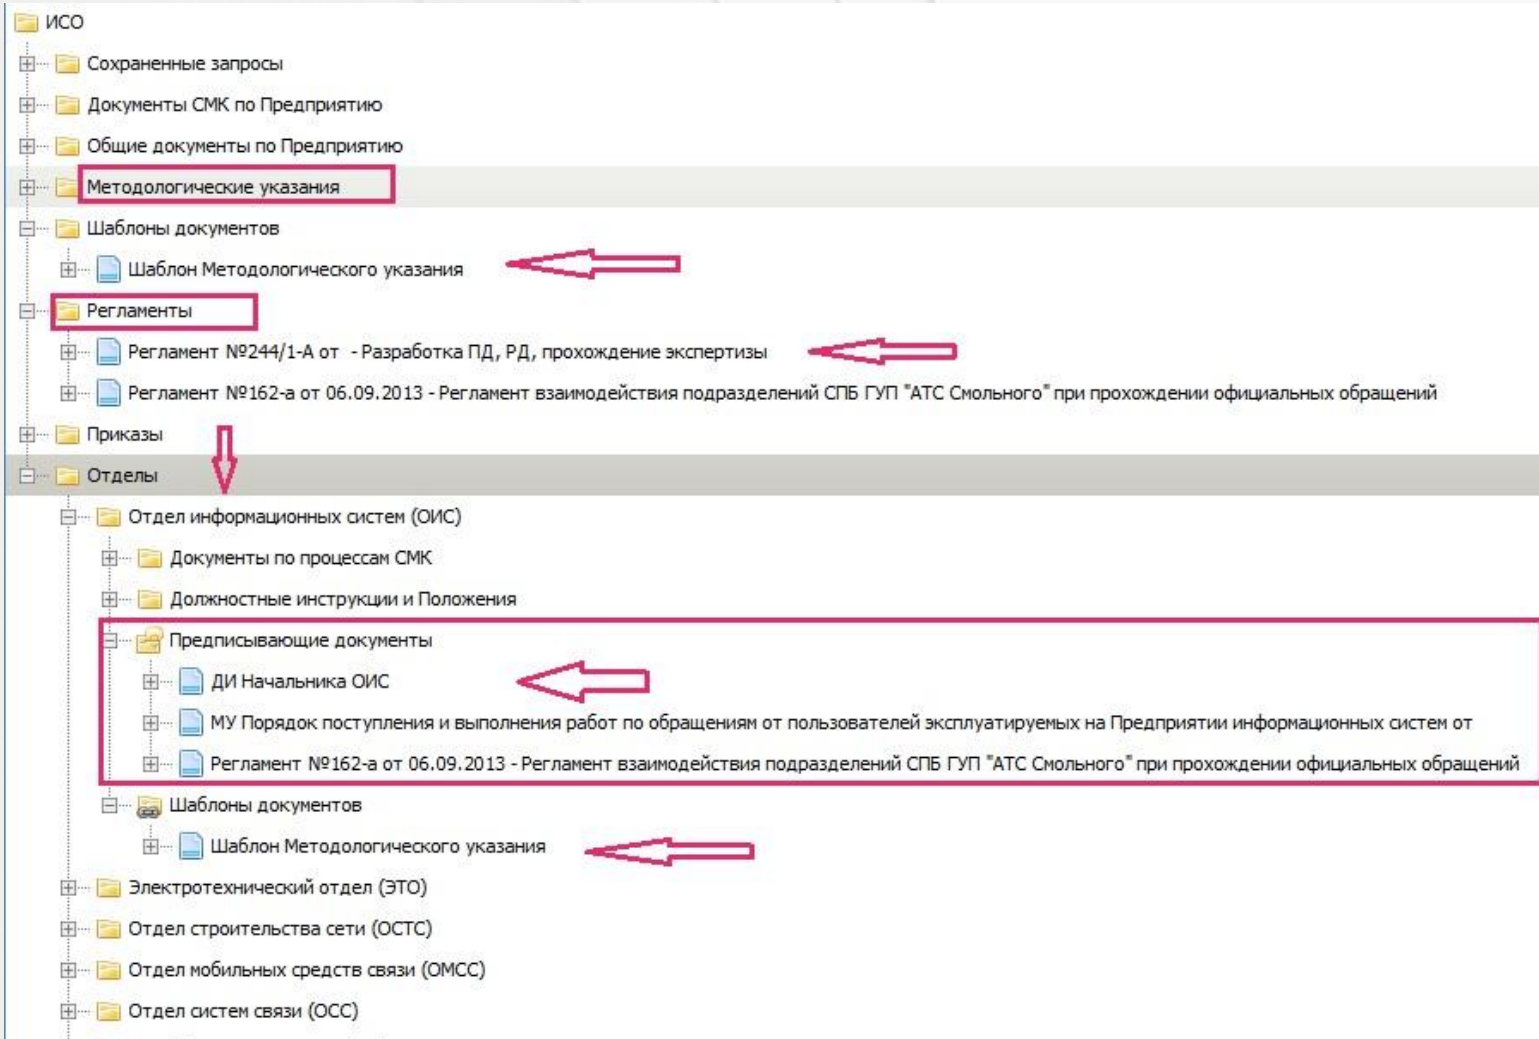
ИСО
Сохраненные запросы
Документы СМК по Предприятию
Общие документы по Предприятию
Методологические указания
Шаблоны документов
Шаблон Методологического указания
Регламенты
Регламент №244/1-А от - Разработка ПД, РД, прохождение экспертизы
Регламент №162-а от 06.09.2013 - Регламент взаимодействия подразделений СПБ ГУП "АТС Смольного" при прохождении официальных обращений
Приказы
Отделы
Отдел информационных систем (ОИС)
Документы по процессам СМК
Должностные инструкции и Положения
Предписывающие документы
ДИ Начальника ОИС
МУ Порядок поступления и выполнения работ по обращениям от пользователей эксплуатируемых на Предприятии информационных систем от
Регламент №162-а от 06.09.2013 - Регламент взаимодействия подразделений СПБ ГУП "АТС Смольного" при прохождении официальных обращений
Шаблоны документов
Шаблон Методологического указания
Электротехнический отдел (ЭТО)
Отдел строительства сети (ОСТС)
Отдел мобильных средств связи (ОМСС)
Отдел систем связи (ОСС)